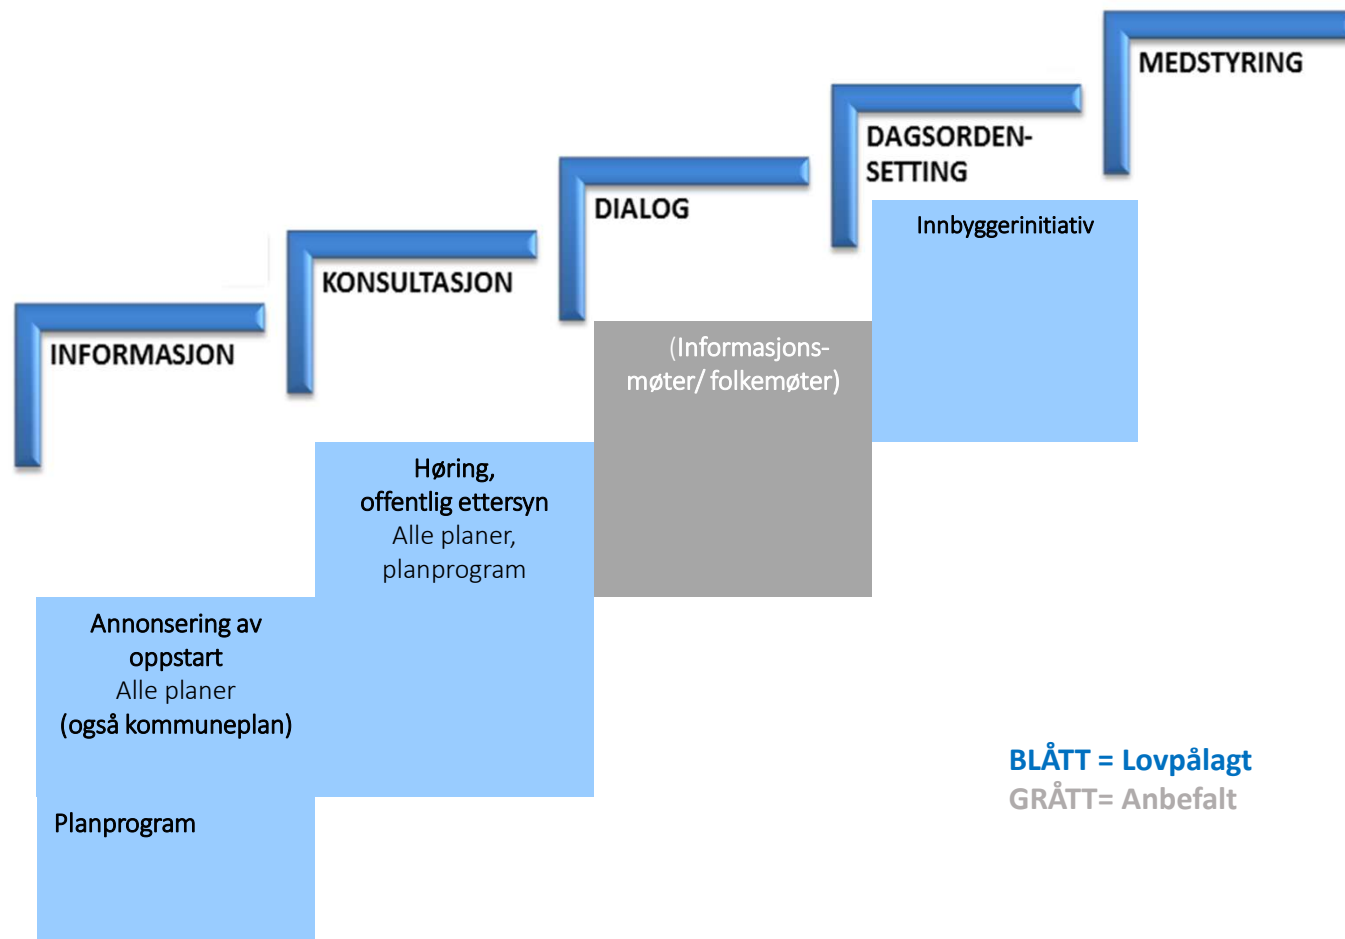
MEDSTYRING

DAGSORDEN-SETTING

Innbyggerinitiativ

DIALOG

(Informasjons-møter/ folkemøter)

KONSULTASJON

Høring, offentlig ettersyn
Alle planer, planprogram

INFORMASJON

Annonsering av oppstart
Alle planer
(også kommuneplan)

Planprogram

BLÅTT = Lovpålagt
GRÅTT= Anbefalt